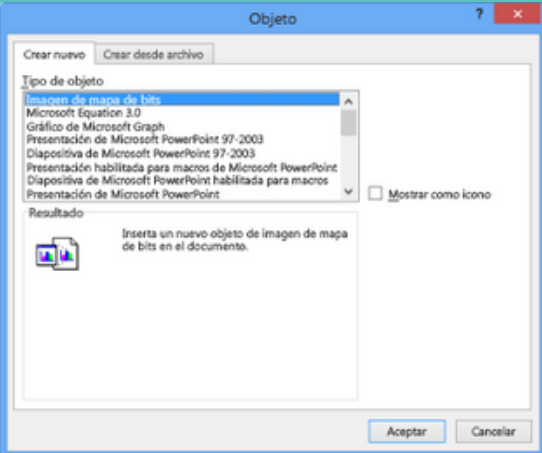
Objeto

?

Crear nuevo

Crear desde archivo

Tipo de objeto

Imagen de mapa de bits
Microsoft Equation 3.0
Gráfico de Microsoft Graph
Presentación de Microsoft PowerPoint 97-2003
Diapositiva de Microsoft PowerPoint 97-2003
Presentación habilitada para macros de Microsoft PowerPoint
Diapositiva de Microsoft PowerPoint habilitada para macros
Presentación de Microsoft PowerPoint

Mostrar como icono

Resultado

Inserta un nuevo objeto de imagen de mapa de bits en el documento.

Aceptar

Cancelar